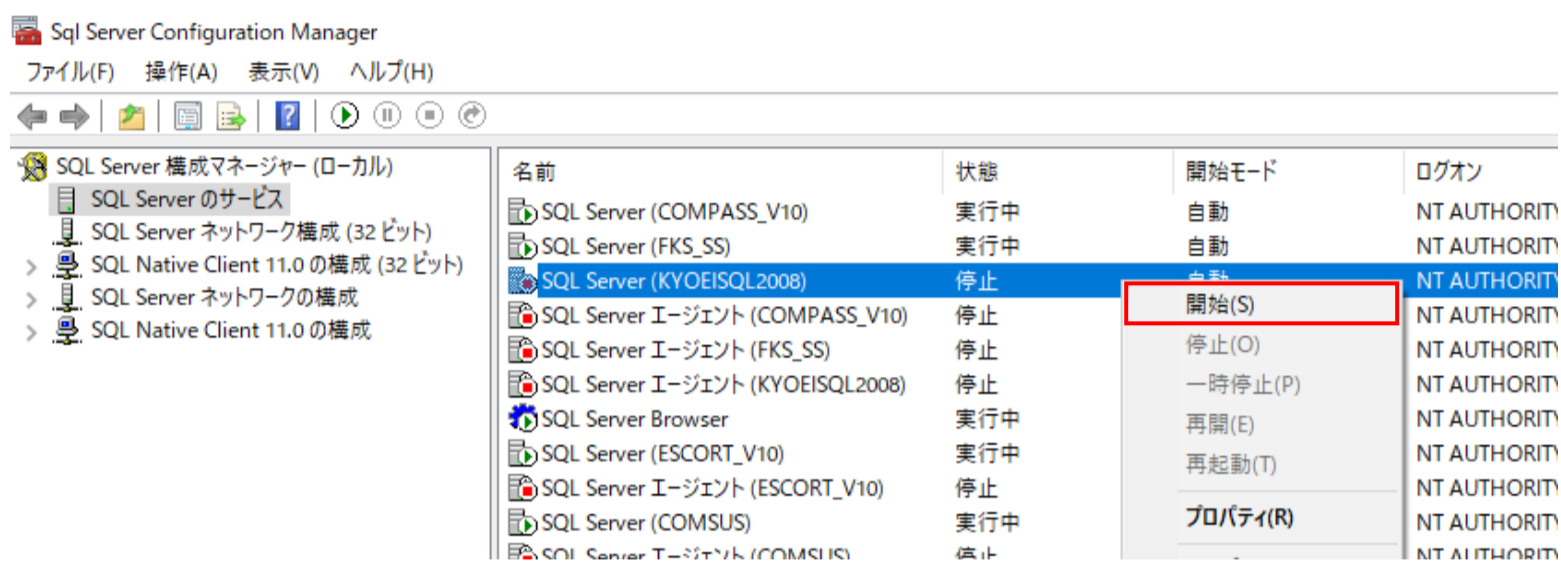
Sql Server Configuration Manager

ファイル(F) 操作(A) 表示(V) ヘルプ(H)

SQL Server 構成マネージャー (ローカル)
SQL Server のサービス
SQL Server ネットワーク構成 (32 ビット)
SQL Native Client 11.0 の構成 (32 ビット)
SQL Server ネットワークの構成
SQL Native Client 11.0 の構成

| 名前 | 状態 | 開始モード | ログオン |
|---|---|---|---|
| SQL Server (COMPASS_V10) | 実行中 | 自動 | NT AUTHORITY |
| SQL Server (FKS_SS) | 実行中 | 自動 | NT AUTHORITY |
| SQL Server (KYOEISQL2008) | 停止 | 自動 | NT AUTHORITY |
| SQL Server エージェント (COMPASS_V10) | 停止 | | NT AUTHORITY |
| SQL Server エージェント (FKS_SS) | 停止 | | NT AUTHORITY |
| SQL Server エージェント (KYOEISQL2008) | 停止 | | NT AUTHORITY |
| SQL Server Browser | 実行中 | | NT AUTHORITY |
| SQL Server (ESCORT_V10) | 実行中 | | NT AUTHORITY |
| SQL Server エージェント (ESCORT_V10) | 停止 | | NT AUTHORITY |
| SQL Server (COMSUS) | 実行中 | | NT AUTHORITY |
| SQL Server エージェント (COMSUS) | 停止 | | NT AUTHORITY |

開始(S)
停止(O)
一時停止(P)
再開(E)
再起動(T)
プロパティ(R)